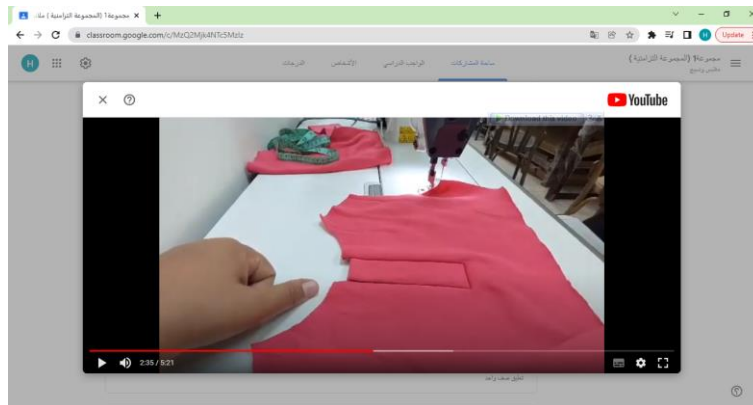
مجموعة1 (المجموعة الزاملية) ملاء ×
+
classroom.google.com/c/MzQ2Mjk4NTc5Mzlz
Update
H
الدرجات
الأشخاص
الواجب الدراسي
ساحة المشاركات
مجموعة1 (المجموعة الزاملية)
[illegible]
YouTube
Download this video
2:35 / 5:21
تعليق صف واحد